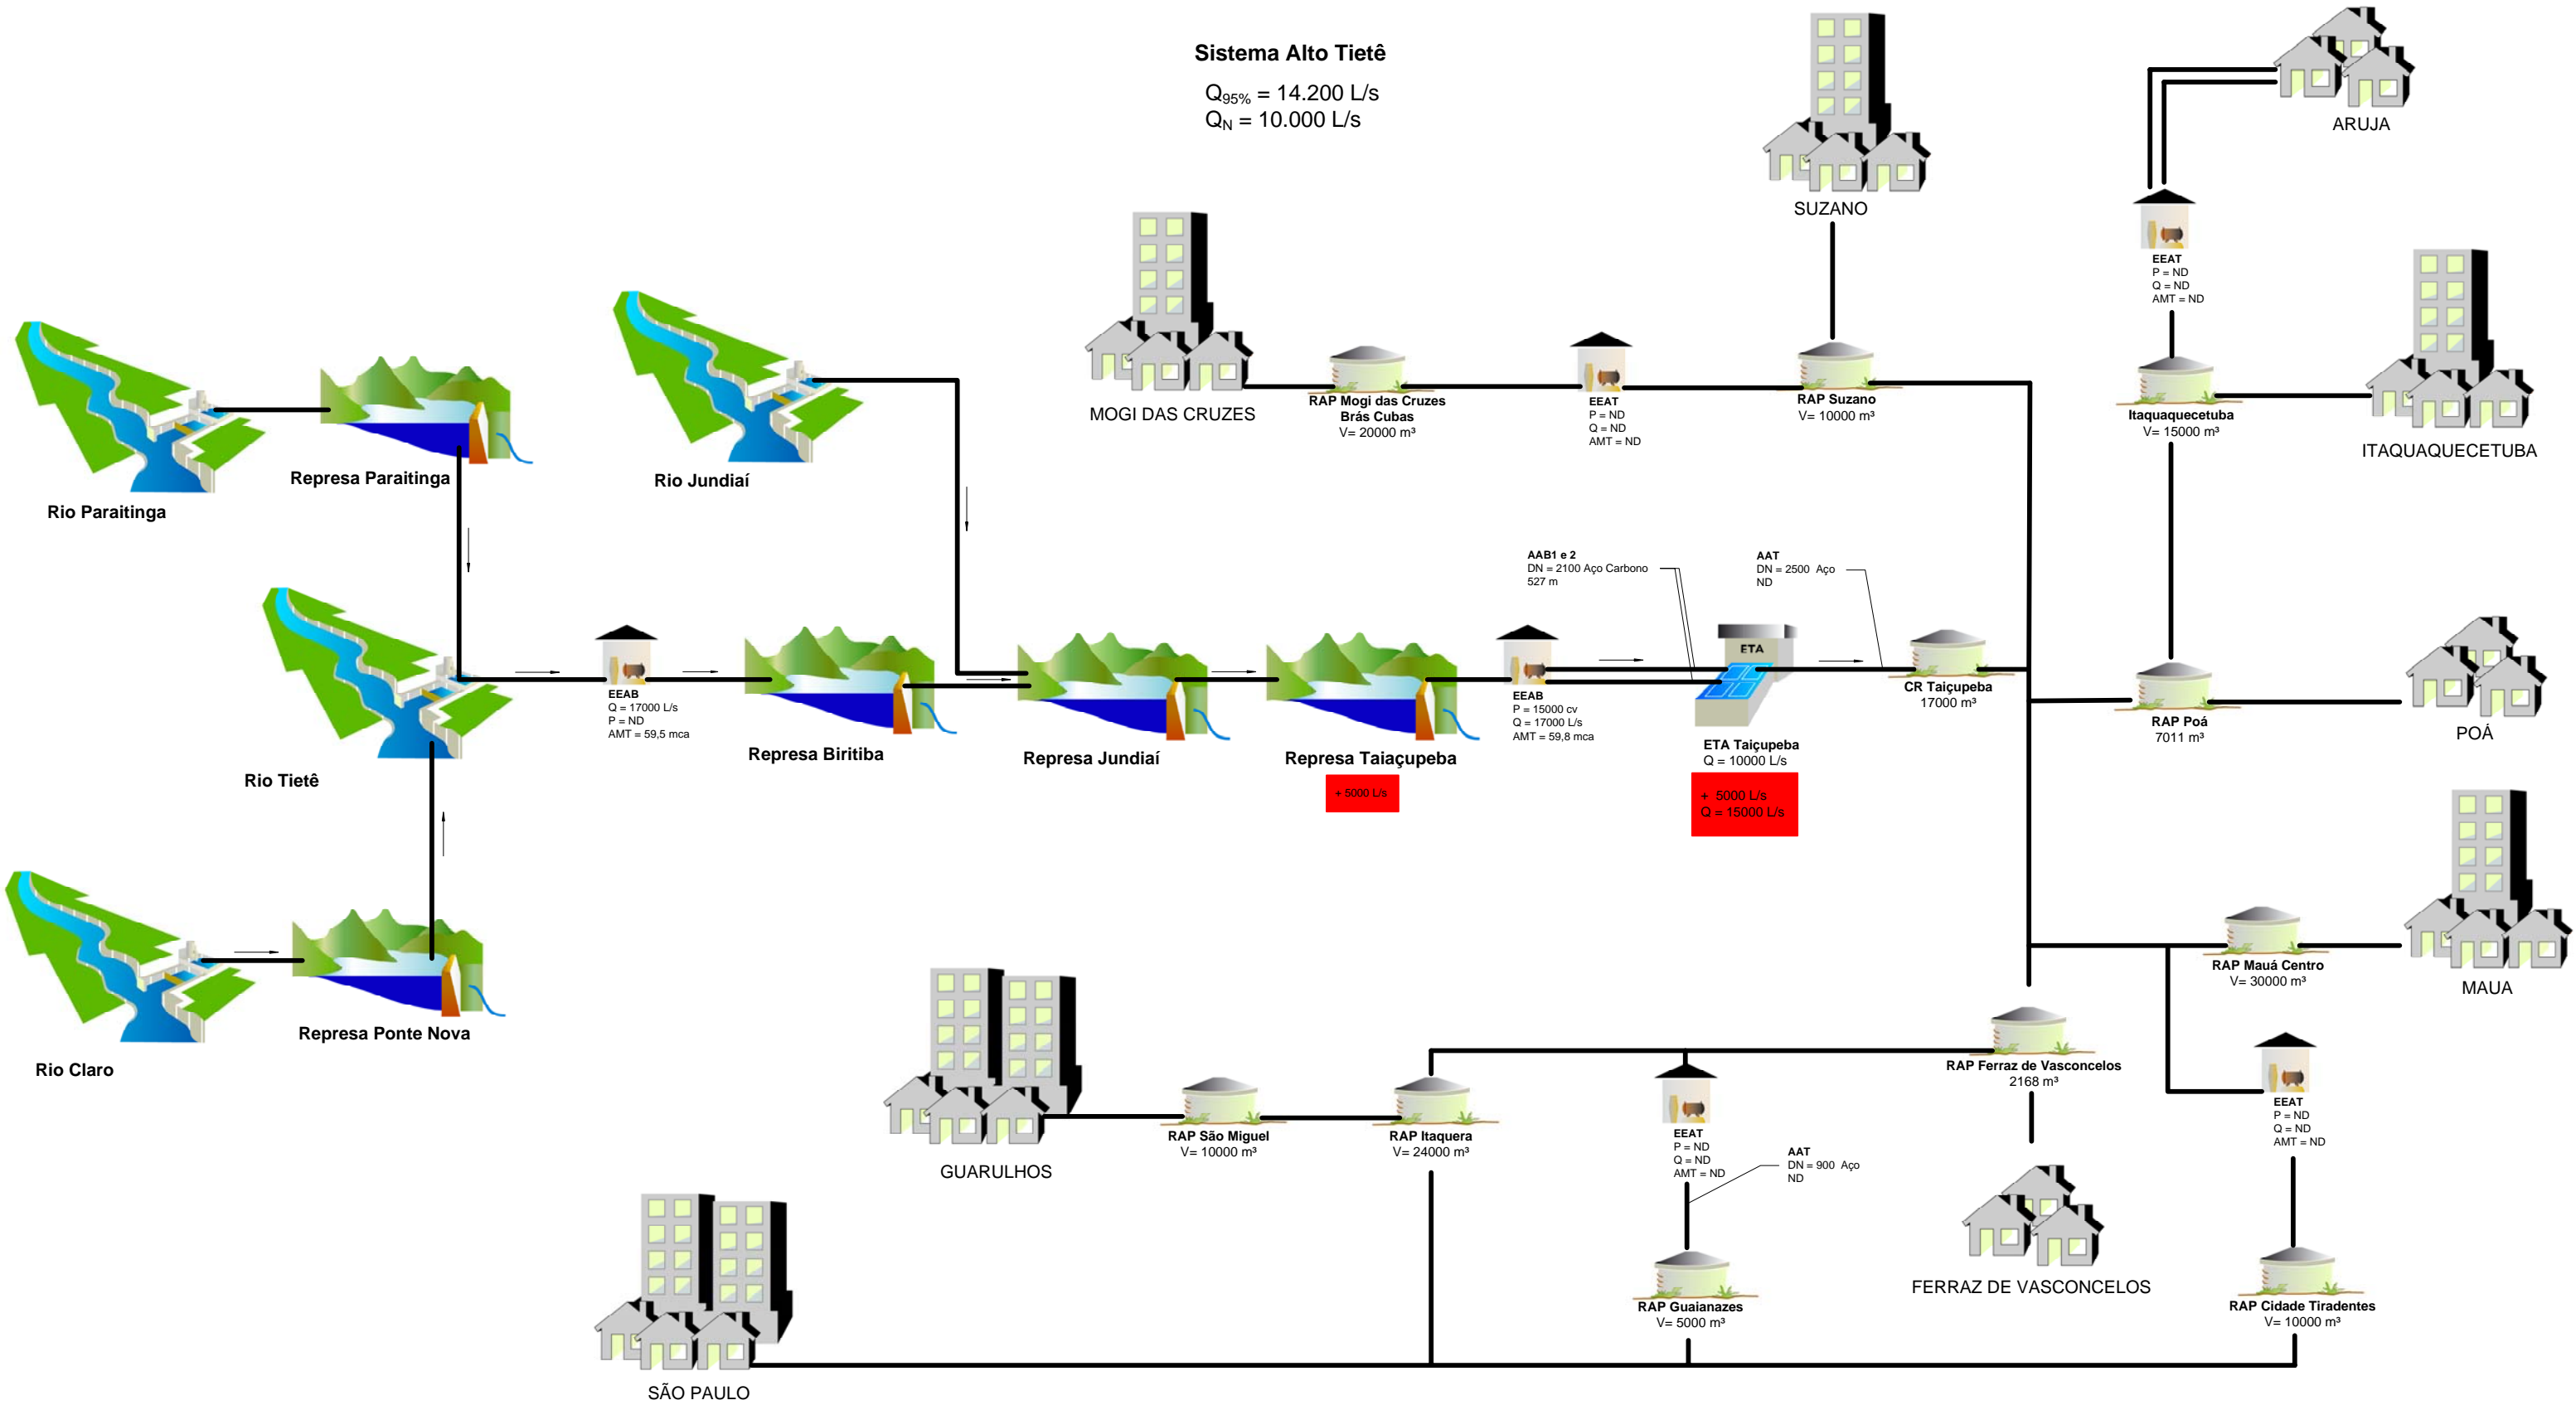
Sistema Alto Tietê

$Q_{95\%}$ = 14.200 L/s
$Q_N$ = 10.000 L/s

SUZANO

ARUJA

EEAT
P = ND
Q = ND
AMT = ND

MOGI DAS CRUZES

RAP Mogi das Cruzes
Brás Cubas
V= 20000 m³

EEAT
P = ND
Q = ND
AMT = ND

RAP Suzano
V= 10000 m³

Itaquaquecetuba
V= 15000 m³

ITAQUAQUECETUBA

Represa Paraitinga

Rio Jundiaí

Rio Paraitinga

AAB1 e 2
DN = 2100 Aço Carbono
527 m

AAT
DN = 2500 Aço
ND

ETA

CR Taiçupeba
17000 m³

RAP Poá
7011 m³

POÁ

EEAB
Q = 17000 L/s
P = ND
AMT = 59,5 mca

Represa Biritiba

Represa Jundiaí

Represa Taiaçupeba

+ 5000 L/s

EEAB
P = 15000 cv
Q = 17000 L/s
AMT = 59,8 mca

ETA Taiçupeba
Q = 10000 L/s

+ 5000 L/s
Q = 15000 L/s

Rio Tietê

RAP Mauá Centro
V= 30000 m³

MAUA

Rio Claro

Represa Ponte Nova

RAP Ferraz de Vasconcelos
2168 m³

GUARULHOS

RAP São Miguel
V= 10000 m³

RAP Itaquera
V= 24000 m³

EEAT
P = ND
Q = ND
AMT = ND

AAT
DN = 900 Aço
ND

EEAT
P = ND
Q = ND
AMT = ND

FERRAZ DE VASCONCELOS

RAP Guaianazes
V= 5000 m³

RAP Cidade Tiradentes
V= 10000 m³

SÃO PAULO